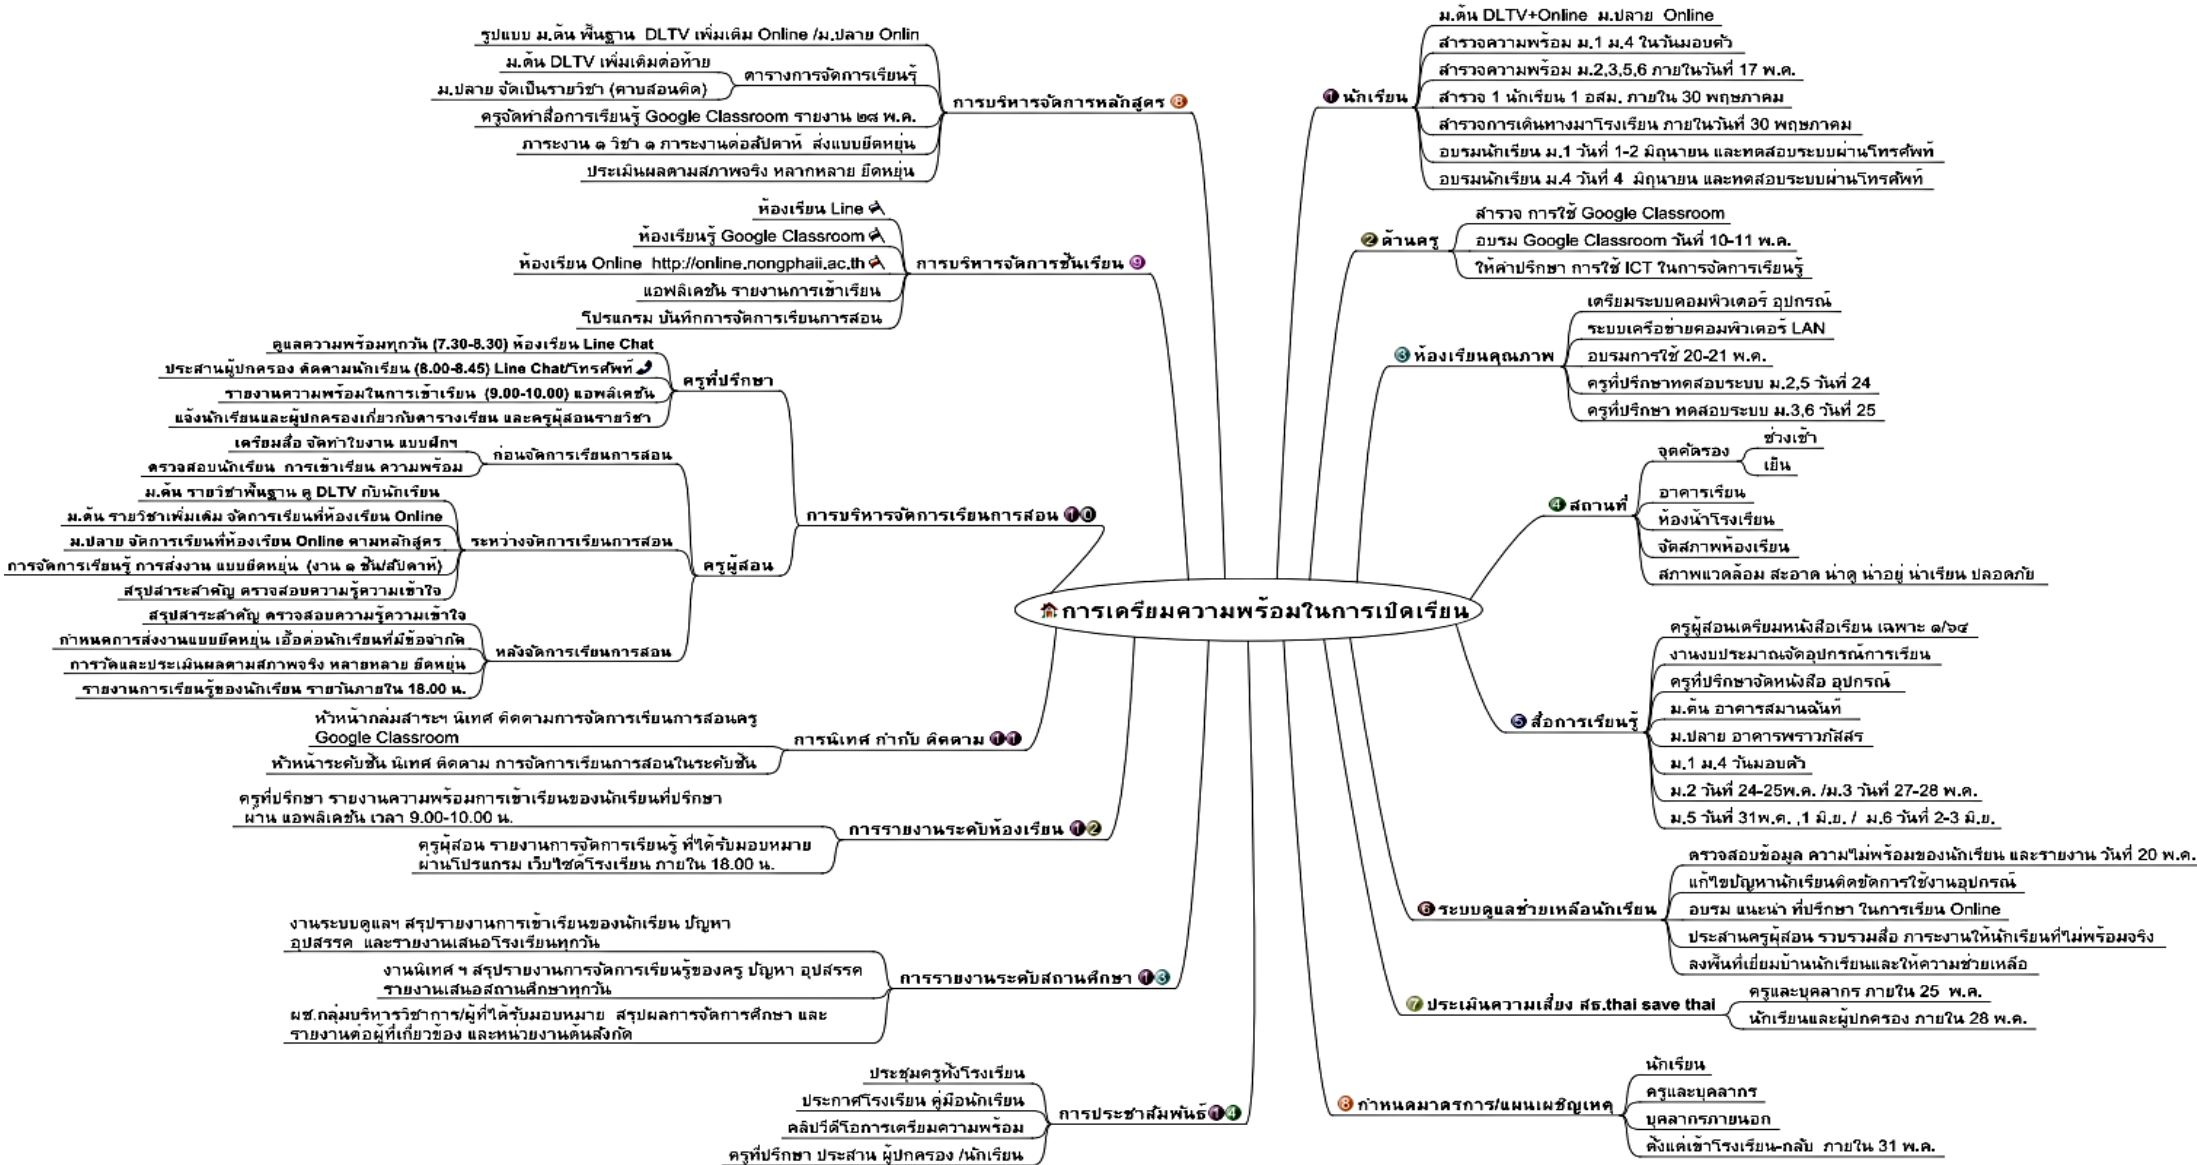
การเตรียมความพร้อมในการเปิดเรียน

1 นักเรียน
ม.ต้น DLTV+Online ม.ปลาย Online
สำรวจความพร้อม ม.1 ม.4 ในวันมอบตัว
สำรวจความพร้อม ม.2,3,5,6 ภายในวันที่ 17 พ.ค.
สำรวจ 1 นักเรียน 1 อสม. ภายใน 30 พฤษภาคม
สำรวจการเดินทางมาโรงเรียน ภายในวันที่ 30 พฤษภาคม
อบรมนักเรียน ม.1 วันที่ 1-2 มิถุนายน และทดสอบระบบผ่านโทรศัพท์
อบรมนักเรียน ม.4 วันที่ 4 มิถุนายน และทดสอบระบบผ่านโทรศัพท์

2 ด้านครู
สำรวจ การใช้ Google Classroom
อบรม Google Classroom วันที่ 10-11 พ.ค.
ให้คำปรึกษา การใช้ ICT ในการจัดการเรียนรู้

3 ห้องเรียนคุณภาพ
เตรียมระบบคอมพิวเตอร์ อุปกรณ์
ระบบเครือข่ายคอมพิวเตอร์ LAN
อบรมการใช้ 20-21 พ.ค.
ครูที่ปรึกษาทดสอบระบบ ม.2,5 วันที่ 24
ครูที่ปรึกษา ทดสอบระบบ ม.3,6 วันที่ 25

4 สถานที่
จุดคัดกรอง
ช่วงเช้า
เย็น
อาคารเรียน
ห้องน้ำโรงเรียน
จัดสภาพห้องเรียน
สภาพแวดล้อม สะอาด น่าดู น่าอยู่ น่าเรียน ปลอดภัย

5 สื่อการเรียนรู้
ครูผู้สอนเตรียมหนังสือเรียน เฉพาะ ๑/๖๔
งานงบประมาณจัดอุปกรณ์การเรียน
ครูที่ปรึกษาจัดหนังสือ อุปกรณ์
ม.ต้น อาคารสมานฉันท์
ม.ปลาย อาคารพราวภัสสร
ม.1 ม.4 วันมอบตัว
ม.2 วันที่ 24-25พ.ค. /ม.3 วันที่ 27-28 พ.ค.
ม.5 วันที่ 31พ.ค. ,1 มิ.ย. / ม.6 วันที่ 2-3 มิ.ย.

6 ระบบดูแลช่วยเหลือนักเรียน
ตรวจสอบข้อมูล ความไม่พร้อมของนักเรียน และรายงาน วันที่ 20 พ.ค.
แก้ไขปัญหานักเรียนติดขัดการใช้งานอุปกรณ์
อบรม แนะนำ ที่ปรึกษา ในการเรียน Online
ประสานครูผู้สอน รวบรวมสื่อ ภาระงานให้นักเรียนที่ไม่พร้อมจริง
ลงพื้นที่เยี่ยมบ้านนักเรียนและให้ความช่วยเหลือ

7 ประเมินความเสี่ยง สธ.thai save thai
ครูและบุคลากร ภายใน 25 พ.ค.
นักเรียนและผู้ปกครอง ภายใน 28 พ.ค.

8 กำหนดมาตรการ/แผนเผชิญเหตุ
นักเรียน
ครูและบุคลากร
บุคลากรภายนอก
ตั้งแต่เข้าโรงเรียน-กลับ ภายใน 31 พ.ค.

การบริหารจัดการหลักสูตร 8
รูปแบบ ม.ต้น พื้นฐาน DLTV เพิ่มเติม Online /ม.ปลาย Onlin
ตารางการจัดการเรียนรู้
ม.ต้น DLTV เพิ่มเติมต่อท้าย
ม.ปลาย จัดเป็นรายวิชา (คาบสอนคิด)
ครูจัดทำสื่อการเรียนรู้ Google Classroom รายงาน ๒๘ พ.ค.
ภาระงาน ๑ วิชา ๑ ภาระงานต่อสัปดาห์ ส่งแบบยืดหยุ่น
ประเมินผลตามสภาพจริง หลากหลาย ยืดหยุ่น

การบริหารจัดการชั้นเรียน 9
ห้องเรียน Line
ห้องเรียนรู้ Google Classroom
ห้องเรียน Online http://online.nongphaii.ac.th
แอพลิเคชั่น รายงานการเข้าเรียน
โปรแกรม บันทึกการจัดการเรียนการสอน

การบริหารจัดการเรียนการสอน 10
ครูที่ปรึกษา
ดูแลความพร้อมทุกวัน (7.30-8.30) ห้องเรียน Line Chat
ประสานผู้ปกครอง ติดตามนักเรียน (8.00-8.45) Line Chat/โทรศัพท์
รายงานความพร้อมในการเข้าเรียน (9.00-10.00) แอพลิเคชั่น
แจ้งนักเรียนและผู้ปกครองเกี่ยวกับตารางเรียน และครูผู้สอนรายวิชา
ครูผู้สอน
ก่อนจัดการเรียนการสอน
เตรียมสื่อ จัดทำใบงาน แบบฝึกฯ
ตรวจสอบนักเรียน การเข้าเรียน ความพร้อม
ระหว่างจัดการเรียนการสอน
ม.ต้น รายวิชาพื้นฐาน ดู DLTV กับนักเรียน
ม.ต้น รายวิชาเพิ่มเติม จัดการเรียนที่ห้องเรียน Online
ม.ปลาย จัดการเรียนที่ห้องเรียน Online ตามหลักสูตร
การจัดการเรียนรู้ การส่งงาน แบบยืดหยุ่น (งาน ๑ ชิ้น/สัปดาห์)
สรุปสาระสำคัญ ตรวจสอบความรู้ความเข้าใจ
หลังจัดการเรียนการสอน
สรุปสาระสำคัญ ตรวจสอบความรู้ความเข้าใจ
กำหนดการส่งงานแบบยืดหยุ่น เอื้อต่อนักเรียนที่มีข้อจำกัด
การวัดและประเมินผลตามสภาพจริง หลายหลาย ยืดหยุ่น
รายงานการเรียนรู้ของนักเรียน รายวันภายใน 18.00 น.

การนิเทศ กำกับ ติดตาม 11
หัวหน้ากลุ่มสาระฯ นิเทศ ติดตามการจัดการเรียนการสอนครู Google Classroom
หัวหน้าระดับชั้น นิเทศ ติดตาม การจัดการเรียนการสอนในระดับชั้น

การรายงานระดับห้องเรียน 12
ครูที่ปรึกษา รายงานความพร้อมการเข้าเรียนของนักเรียนที่ปรึกษา ผ่าน แอพลิเคชั่น เวลา 9.00-10.00 น.
ครูผู้สอน รายงานการจัดการเรียนรู้ ที่ได้รับมอบหมาย ผ่านโปรแกรม เว็บไซต์โรงเรียน ภายใน 18.00 น.

การรายงานระดับสถานศึกษา 13
งานระบบดูแลฯ สรุปรายงานการเข้าเรียนของนักเรียน ปัญหา อุปสรรค และรายงานเสนอโรงเรียนทุกวัน
งานนิเทศ ฯ สรุปรายงานการจัดการเรียนรู้ของครู ปัญหา อุปสรรค รายงานเสนอสถานศึกษาทุกวัน
ผช.กลุ่มบริหารวิชาการ/ผู้ที่ได้รับมอบหมาย สรุปผลการจัดการศึกษา และรายงานต่อผู้ที่เกี่ยวข้อง และหน่วยงานต้นสังกัด

การประชาสัมพันธ์ 14
ประชุมครูทั้งโรงเรียน
ประกาศโรงเรียน คู่มือนักเรียน
คลิปวีดีโอการเตรียมความพร้อม
ครูที่ปรึกษา ประสาน ผู้ปกครอง /นักเรียน